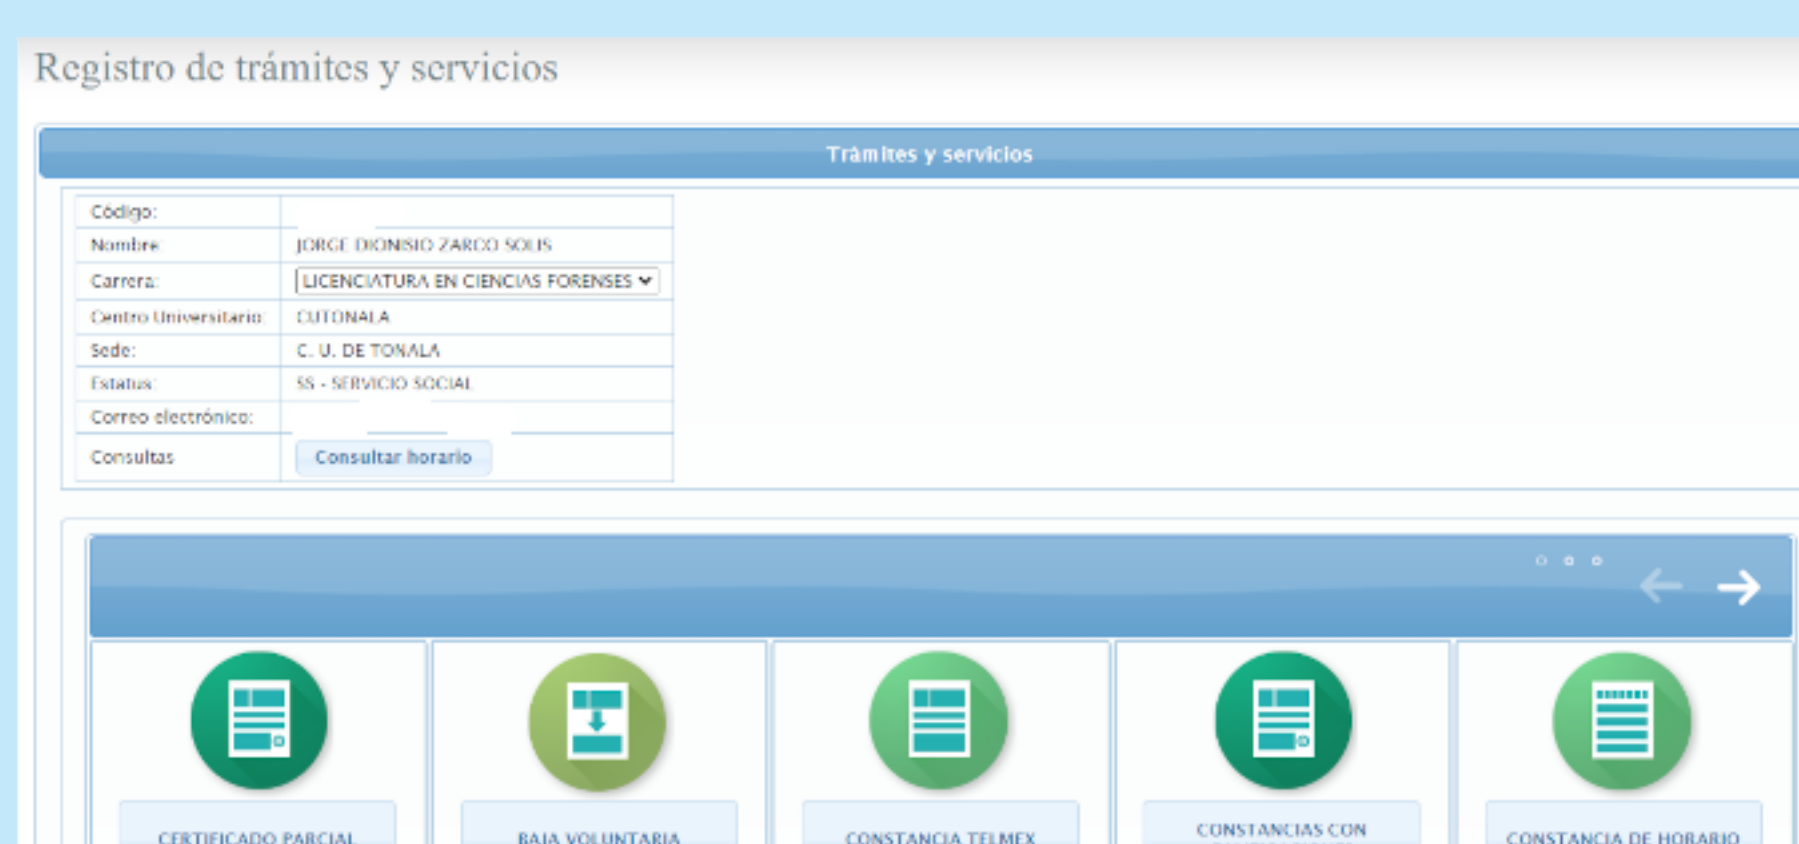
Registro de trámites y servicios

Trámites y servicios

| Código: | |
|---|---|
| Nombre: | JORGE DIONISIO ZARCO SOLIS |
| Carrera: | LICENCIATURA EN CIENCIAS FORENSES |
| Centro Universitario: | CUTONALA |
| Sede: | C. U. DE TONALA |
| Estatus: | SS - SERVICIO SOCIAL |
| Correo electrónico: | |
| Consultas | Consultar horario |

CERTIFICADO PARCIAL

BAJA VOLUNTARIA

CONSTANCIA TELMEX

CONSTANCIAS CON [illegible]

CONSTANCIA DE HORARIO